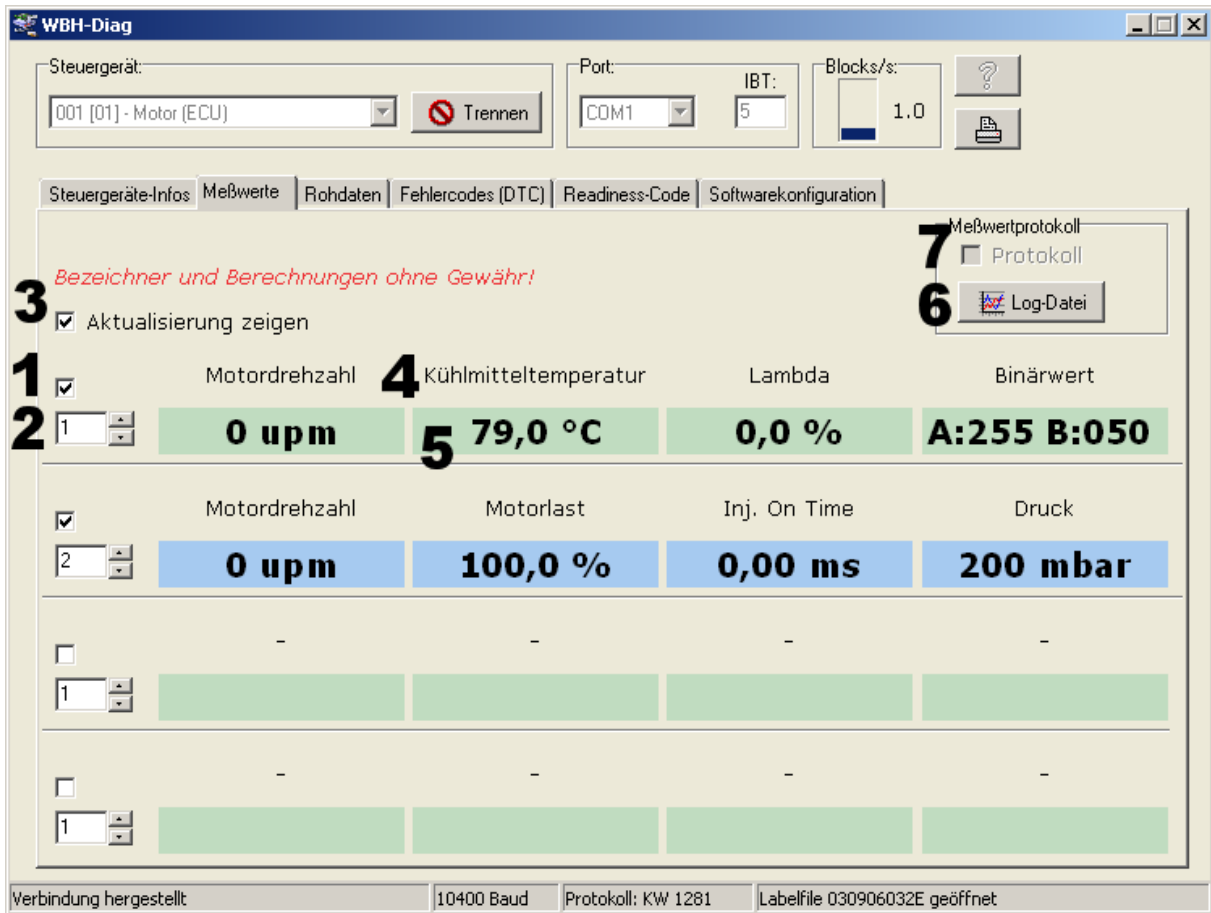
WBH-Diag

Steuergerät:
001 [01] - Motor (ECU)
Trennen

Port:
COM1
IBT:
5

Blocks/s:
1.0

Steuergeräte-Infos | Meßwerte | Rohdaten | Fehlercodes (DTC) | Readiness-Code | Softwarekonfiguration

Meßwertprotokoll
7 Protokoll
6 Log-Datei

Bezeichner und Berechnungen ohne Gewähr!

3 Aktualisierung zeigen

1
2 1

| Motordrehzahl | 4 Kühlmitteltemperatur | Lambda | Binärwert |
|---|---|---|---|
| 0 upm | 5 79,0 °C | 0,0 % | A:255 B:050 |

2

| Motordrehzahl | Motorlast | Inj. On Time | Druck |
|---|---|---|---|
| 0 upm | 100,0 % | 0,00 ms | 200 mbar |

1

| - | - | - | - |
|---|---|---|---|

1

| - | - | - | - |
|---|---|---|---|

Verbindung hergestellt | 10400 Baud | Protokoll: KW 1281 | Labelfile 030906032E geöffnet